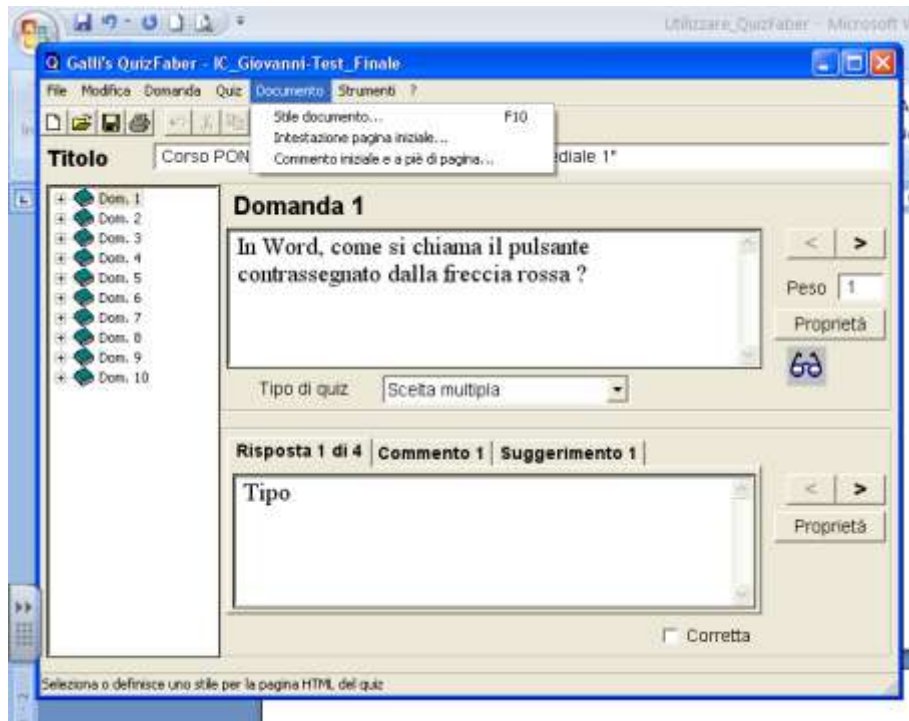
Utilizzare_QuizFaber - Microsoft W

Galli's QuizFaber - IC_Giovanni-Test_Finale

File Modifica Domanda Quiz Documento Strumenti ?

Stile documento... F10
Intestazione pagina iniziale...
Commento iniziale e a piè di pagina...

Titolo Corso PON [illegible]diale 1°

Dom. 1
Dom. 2
Dom. 3
Dom. 4
Dom. 5
Dom. 6
Dom. 7
Dom. 8
Dom. 9
Dom. 10

Domanda 1

In Word, come si chiama il pulsante contrassegnato dalla freccia rossa ?

< >

Peso 1

Proprietà

Tipo di quiz Scelta multipla

Risposta 1 di 4 | Commento 1 | Suggerimento 1

Tipo

< >

Proprietà

Corretta

Seleziona o definisce uno stile per la pagina HTML del quiz